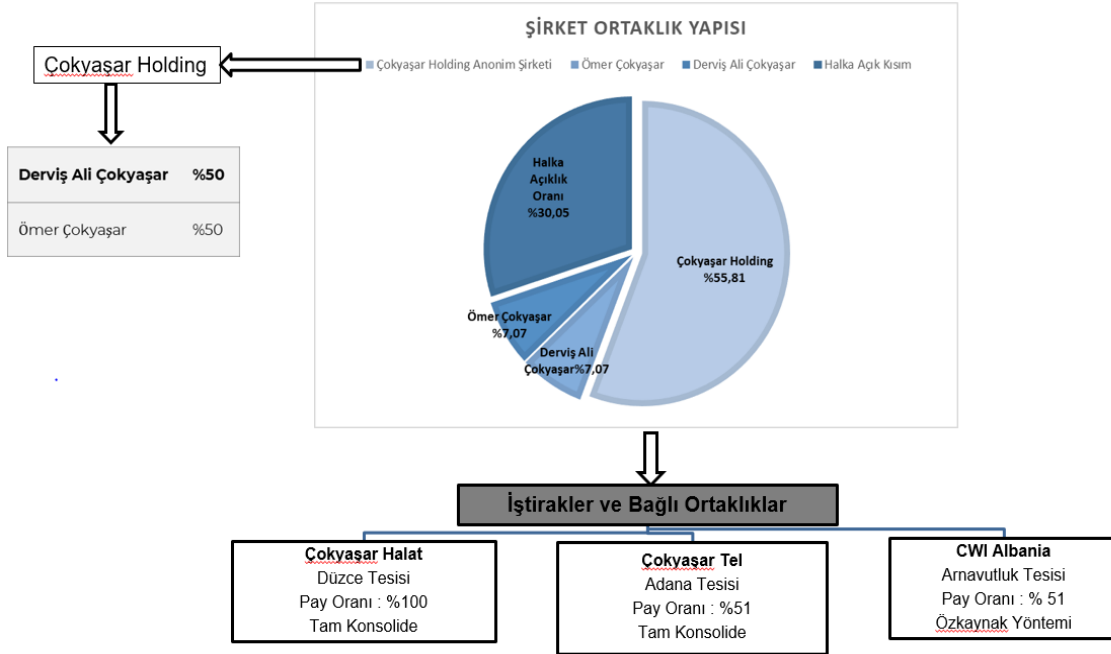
Çokyaşar Holding

| Derviş Ali Çokyaşar | %50 |
|---|---|
| Ömer Çokyaşar | %50 |

ŞİRKET ORTAKLIK YAPISI

Çokyaşar Holding Anonim Şirketi
Ömer Çokyaşar
Derviş Ali Çokyaşar
Halka Açık Kısım

Halka Açıklık Oranı %30,05

Çokyaşar Holding %55,81

Ömer Çokyaşar %7,07

Derviş Ali Çokyaşar%7,07

İştirakler ve Bağlı Ortaklıklar

Çokyaşar Halat
Düzce Tesisi
Pay Oranı : %100
Tam Konsolide

Çokyaşar Tel
Adana Tesisi
Pay Oranı : %51
Tam Konsolide

CWI Albania
Arnavutluk Tesisi
Pay Oranı : % 51
Özkaynak Yöntemi